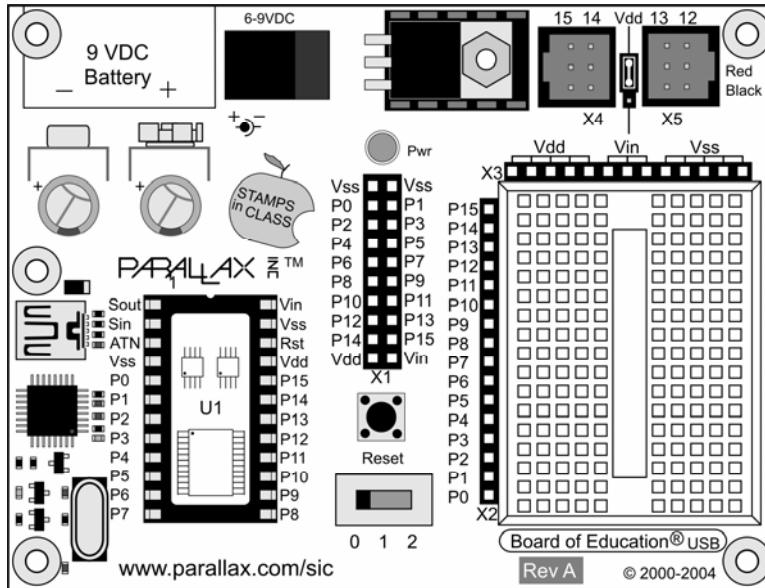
9 VDC
Battery
– +

6-9VDC

15 14 Vdd 13 12

Red
Black

X4 X5

Pwr

STAMPS in CLASS

Vdd Vin Vss

X3

Vss Vss
P0 P1
P2 P3
P4 P5
P6 P7
P8 P9
P10 P11
P12 P13
P14 P15
Vdd Vin

X1

P15
P14
P13
P12
P11
P10
P9
P8
P7
P6
P5
P4
P3
P2
P1
P0

X2

PARALLAX ™

Sout
Sin
ATN
Vss
P0
P1
P2
P3
P4
P5
P6
P7

Vin
Vss
Rst
Vdd
P15
P14
P13
P12
P11
P10
P9
P8

U1

Reset

0 1 2

www.parallax.com/sic

Board of Education® USB

Rev A

© 2000-2004